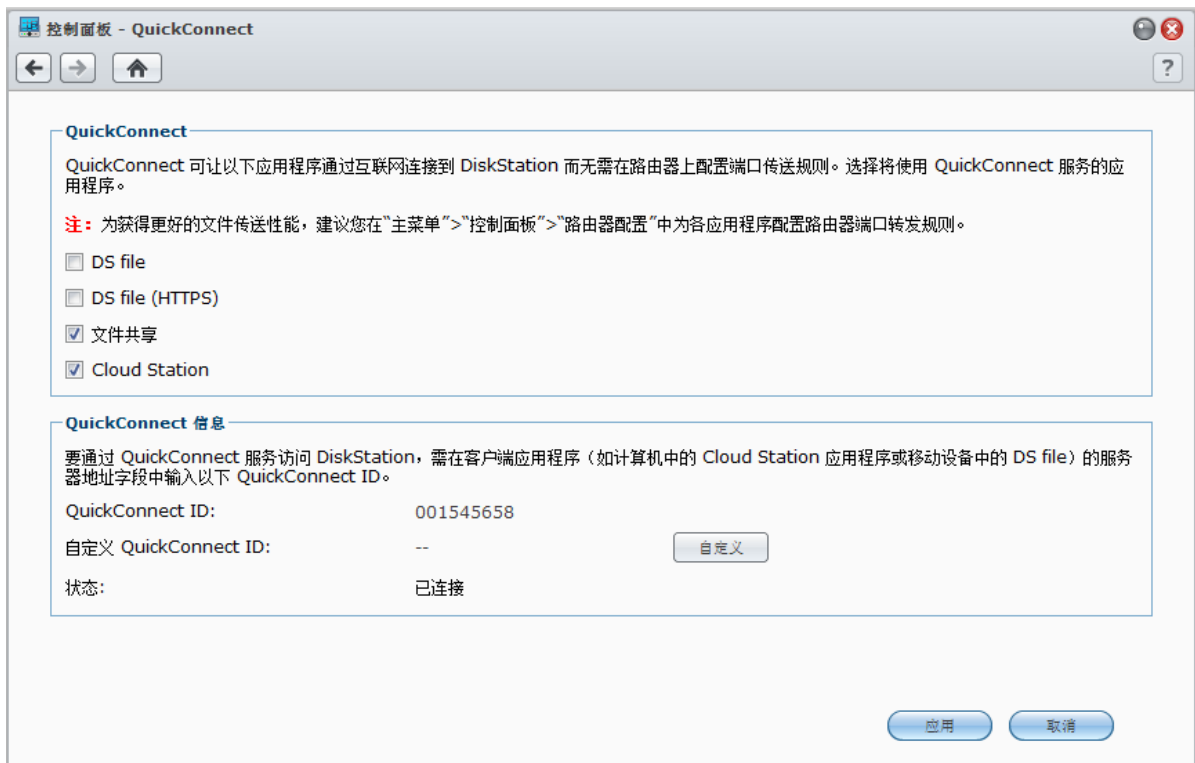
控制面板 - QuickConnect

?

QuickConnect

QuickConnect 可让以下应用程序通过互联网连接到 DiskStation 而无需在路由器上配置端口传送规则。选择将使用 QuickConnect 服务的应用程序。

注：为获得更好的文件传送性能，建议您在"主菜单">"控制面板">"路由器配置"中为各应用程序配置路由器端口转发规则。

DS file

DS file (HTTPS)

文件共享

Cloud Station

QuickConnect 信息

要通过 QuickConnect 服务访问 DiskStation，需在客户端应用程序（如计算机中的 Cloud Station 应用程序或移动设备中的 DS file）的服务器地址字段中输入以下 QuickConnect ID。

| | | |
|---|---|---|
| QuickConnect ID: | 001545658 | |
| 自定义 QuickConnect ID: | -- | 自定义 |
| 状态: | 已连接 | |

应用 取消